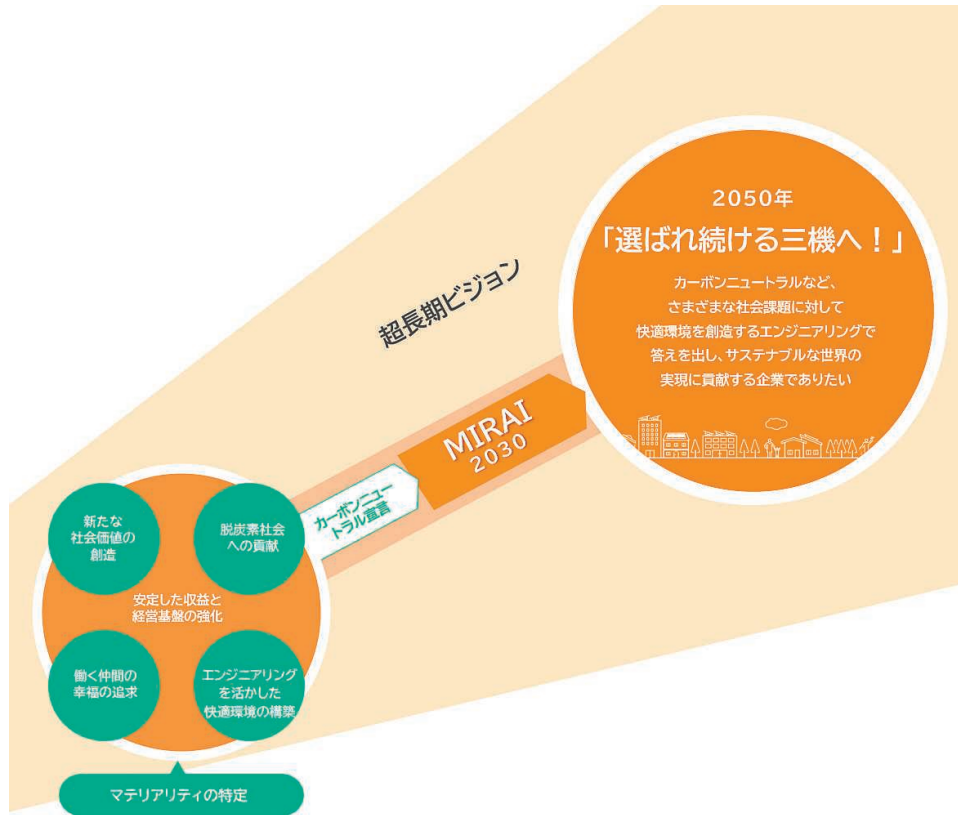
2050年

「選ばれ続ける三機へ！」

カーボンニュートラルなど、さまざまな社会課題に対して快適環境を創造するエンジニアリングで答えを出し、サステナブルな世界の実現に貢献する企業でありたい

超長期ビジョン

MIRAI 2030

カーボンニュートラル宣言

新たな社会価値の創造

脱炭素社会への貢献

安定した収益と経営基盤の強化

働く仲間の幸福の追求

エンジニアリングを活かした快適環境の構築

マテリアリティの特定